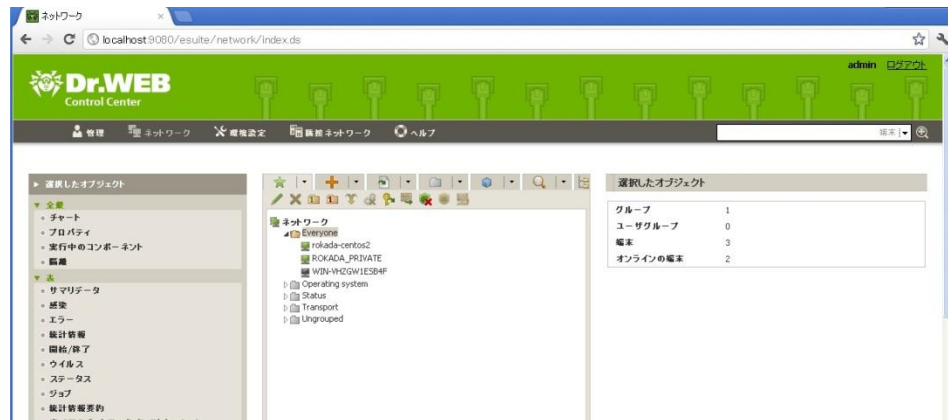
ネットワーク

localhost:9080/esuite/network/index.ds

Dr.WEB Control Center

admin ログアウト

管理 ネットワーク 環境設定 隣接ネットワーク ヘルプ

端末

▸ 選択したオブジェクト

▾ 全般
◦ チャート
◦ プロパティ
◦ 実行中のコンポーネント
◦ 隔離

▾ 表
◦ サマリデータ
◦ 感染
◦ エラー
◦ 統計情報
◦ 開始/終了
◦ ウイルス
◦ ステータス
◦ ジョブ
◦ 統計情報要約

ネットワーク
Everyone
rokada-centos2
ROKADA_PRIVATE
WIN-VHZGW1ESB4F
Operating system
Status
Transport
Ungrouped

選択したオブジェクト

| | |
|---|---|
| グループ | 1 |
| ユーザグループ | 0 |
| 端末 | 3 |
| オンラインの端末 | 2 |